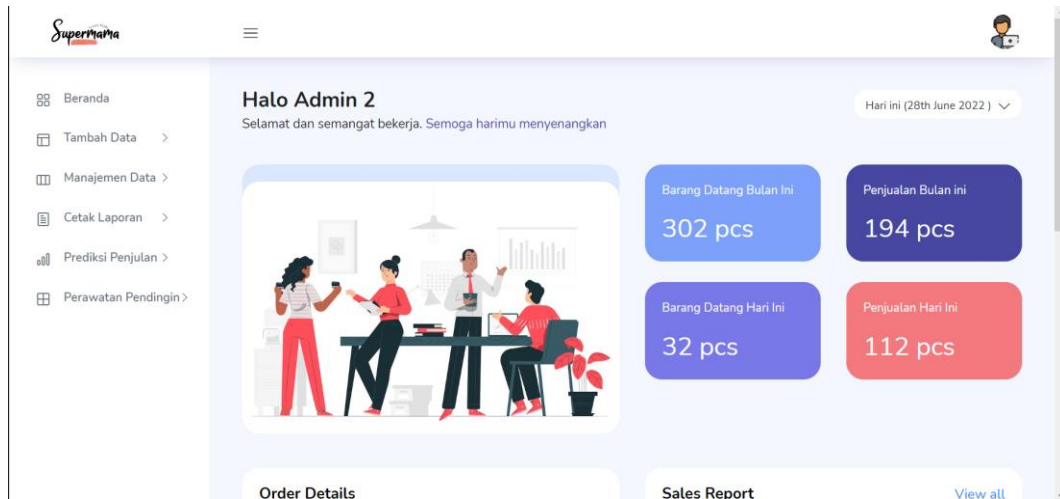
Supermama

Beranda
Tambah Data >
Manajemen Data >
Cetak Laporan >
Prediksi Penjulan >
Perawatan Pendingin >

Halo Admin 2
Selamat dan semangat bekerja. Semoga harimu menyenangkan

Hari ini (28th June 2022 )

Barang Datang Bulan Ini
302 pcs

Penjualan Bulan ini
194 pcs

Barang Datang Hari Ini
32 pcs

Penjualan Hari Ini
112 pcs

Order Details

Sales Report
View all